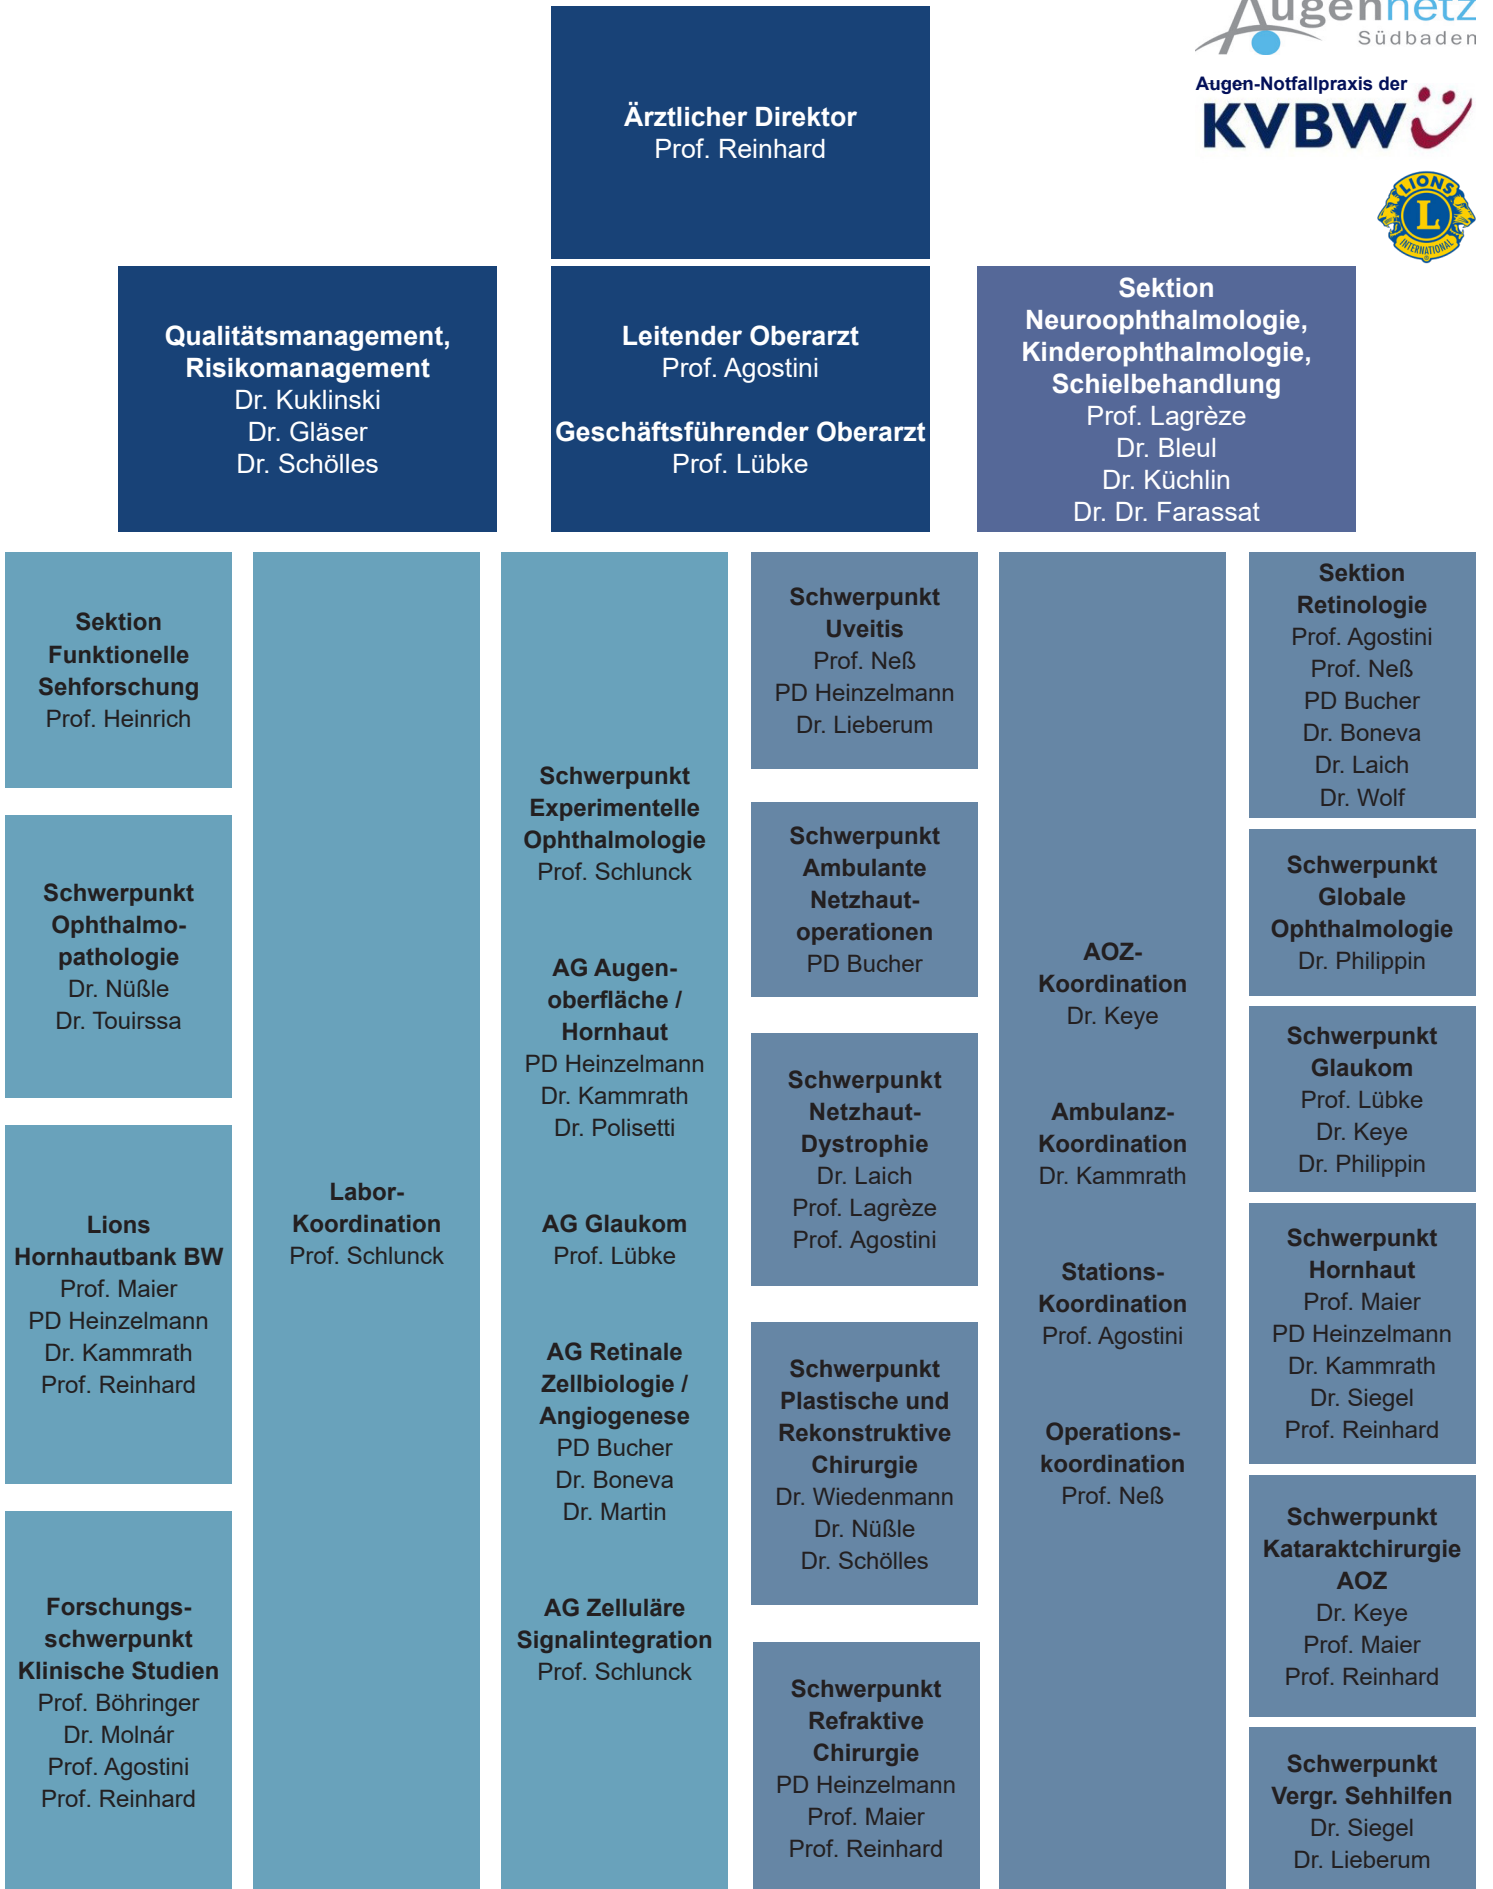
Augennetz Südbaden

Augen-Notfallpraxis der KVBW

LIONS INTERNATIONAL

Ärztlicher Direktor
Prof. Reinhard

Qualitätsmanagement, Risikomanagement
Dr. Kuklinski
Dr. Gläser
Dr. Schölles

Leitender Oberarzt
Prof. Agostini

Geschäftsführender Oberarzt
Prof. Lübke

Sektion Neuroophthalmologie, Kinderophthalmologie, Schielbehandlung
Prof. Lagrèze
Dr. Bleul
Dr. Küchlin
Dr. Dr. Farassat

Sektion Funktionelle Sehforschung
Prof. Heinrich

Schwerpunkt Ophthalmopathologie
Dr. Nüßle
Dr. Touirssa

Lions Hornhautbank BW
Prof. Maier
PD Heinzelmann
Dr. Kammrath
Prof. Reinhard

Forschungsschwerpunkt Klinische Studien
Prof. Böhringer
Dr. Molnár
Prof. Agostini
Prof. Reinhard

Labor-Koordination
Prof. Schlunck

Schwerpunkt Experimentelle Ophthalmologie
Prof. Schlunck

AG Augenoberfläche / Hornhaut
PD Heinzelmann
Dr. Kammrath
Dr. Polisetti

AG Glaukom
Prof. Lübke

AG Retinale Zellbiologie / Angiogenese
PD Bucher
Dr. Boneva
Dr. Martin

AG Zelluläre Signalintegration
Prof. Schlunck

Schwerpunkt Uveitis
Prof. Neß
PD Heinzelmann
Dr. Lieberum

Schwerpunkt Ambulante Netzhautoperationen
PD Bucher

Schwerpunkt Netzhaut-Dystrophie
Dr. Laich
Prof. Lagrèze
Prof. Agostini

Schwerpunkt Plastische und Rekonstruktive Chirurgie
Dr. Wiedenmann
Dr. Nüßle
Dr. Schölles

Schwerpunkt Refraktive Chirurgie
PD Heinzelmann
Prof. Maier
Prof. Reinhard

AOZ-Koordination
Dr. Keye

Ambulanz-Koordination
Dr. Kammrath

Stations-Koordination
Prof. Agostini

Operationskoordination
Prof. Neß

Sektion Retinologie
Prof. Agostini
Prof. Neß
PD Bucher
Dr. Boneva
Dr. Laich
Dr. Wolf

Schwerpunkt Globale Ophthalmologie
Dr. Philippin

Schwerpunkt Glaukom
Prof. Lübke
Dr. Keye
Dr. Philippin

Schwerpunkt Hornhaut
Prof. Maier
PD Heinzelmann
Dr. Kammrath
Dr. Siegel
Prof. Reinhard

Schwerpunkt Kataraktchirurgie AOZ
Dr. Keye
Prof. Maier
Prof. Reinhard

Schwerpunkt Vergr. Sehhilfen
Dr. Siegel
Dr. Lieberum